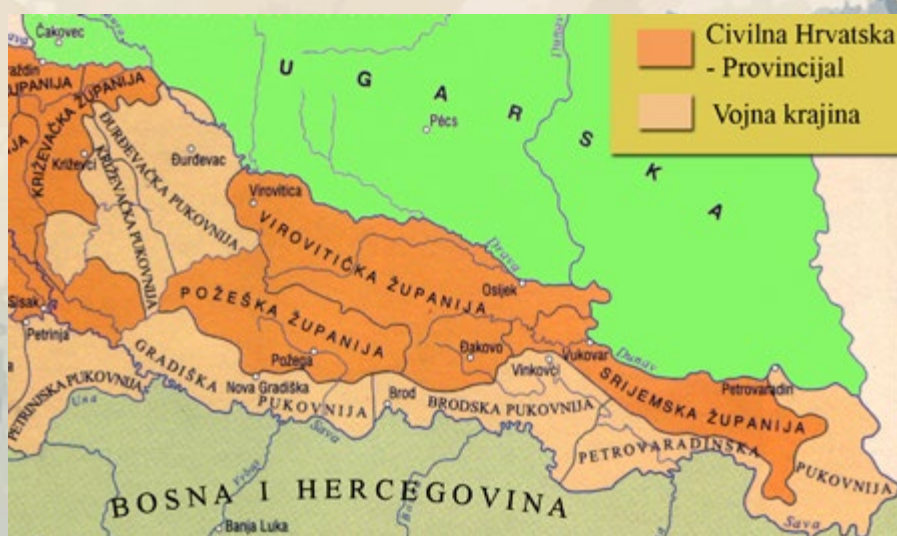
Civilna Hrvatska - Provincijal

Vojna krajina

Čakovec

Varaždin

ŽUPANIJA

KRIŽEVAČKA ŽUPANIJA

Križevci

ĐURĐEVAČKA PUKOVNIJA

KRIŽEVAČKA PUKOVNIJA

Đurđevac

U G A R S K A

Pécs

Virovitica

VIROVITIČKA ŽUPANIJA

Drava

Osijek

POŽEŠKA ŽUPANIJA

Sisak

Petrinja

Požega

Đakovo

Vukovar

Dunav

Petrovaradin

GRADIŠKA

Nova Gradiška

PUKOVNIJA

Brod

BRODSKA PUKOVNIJA

Vinkovci

SRIJEMSKA ŽUPANIJA

PETRINJSKA PUKOVNIJA

Una

Sava

PETROVARADINSKA PUKOVNIJA

Vrbas

BOSNA I HERCEGOVINA

Banja Luka

Sava